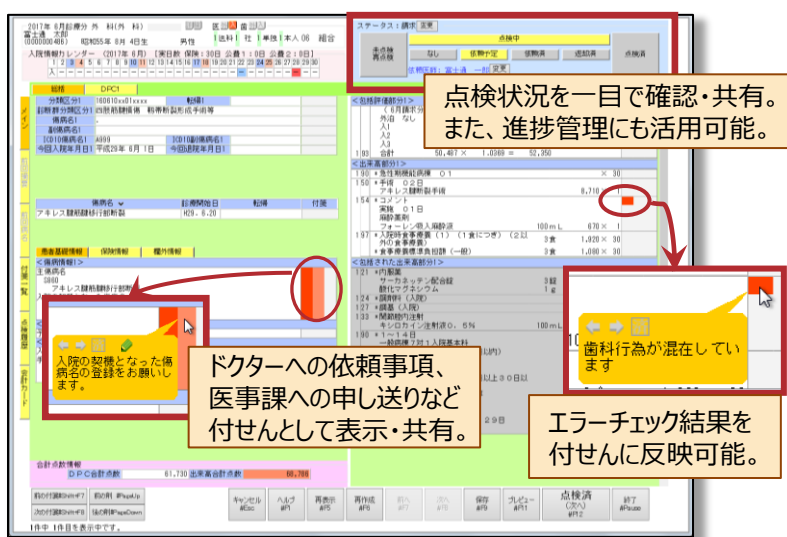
2017年 6月診療分 外 科(外 科)
富士通 太郎
(0000000486) 昭和55年 8月 4日生 男性 [送料1 | 社 | 単独 | 本人06 | 紹介
入院検収カレンダー (2017年 6月) [実日数 保険:30日 公費1:0日 公費2:0日]

ステータス:請求 変更
点検中
未点検 再点検
なし
依頼予定
依頼済
返却済
点検済
依頼医師: 富士通 一郎 変更

点検状況を一目で確認・共有。
また、進捗管理にも活用可能。

総括 DPC1
分類区分1 160610xx01xxxx
診断群分類区分1 四肢筋腱損傷 断裂等
傷病名1
副傷病名1
ICD10傷病名1 4669
今回入院年月日 平成28年 6月 1日

傷病名 診療開始日 転帰 付箋
アキレス腱断裂(右)断裂 H29. 6.20

患者基礎情報 保険情報 欄外情報
主傷病名
アキレス腱断裂(右)断裂

入院の契機となった傷病名の登録をお願いします。

ドクターへの依頼事項、
医事課への申し送りなど
付せんとして表示・共有。

<包括評価部分>
外泊 なし
入1
入2
入3
193 合計 50,487 × 1.0389 = 52,450
<出来高部分1>
190 *急性期看護補助体制加算 01 × 30
150 *手術 02日
アキレス腱断裂手術 8,710 × 1
154 *コメント
実施 01日
麻酔薬剤
フォーレン吸入麻酔液 100mL 670 × 1
197 *入院時食事療養(1)(1食につき)(2以外の食事療養) 3食 1,920 × 30
*食事療養標準負担額(一般) 3食 1,080 × 30
<包括された出来高部分1>
121 *内服薬
サーカネッテン配合錠 3錠
酸化マグネシウム 1g
124 *調剤料(入院)
127 *調基(入院)
133 *関節腔内注射
キシロカイン注射液0.5% 100mL
190 *1~14日
一般病棟7対1入院基本料

歯科行為が混在しています

エラーチェック結果を
付せんに反映可能。

合計点数情報
DPC合計点数 61,730 出来高合計点数 60,780

前の付箋[Shift+F7]
前の付箋[PageUp]
次の付箋[Shift+F8]
次の付箋[PageDown]
キャンセル #Esc
ヘルプ #F1
再表示 #F5
再作成 #F6
前へ #F7
次へ #F8
保存 #F9
プレビュー #F11
点検済 (次へ) #F12
終了 #Pause
1件中 1件目を表示中です。